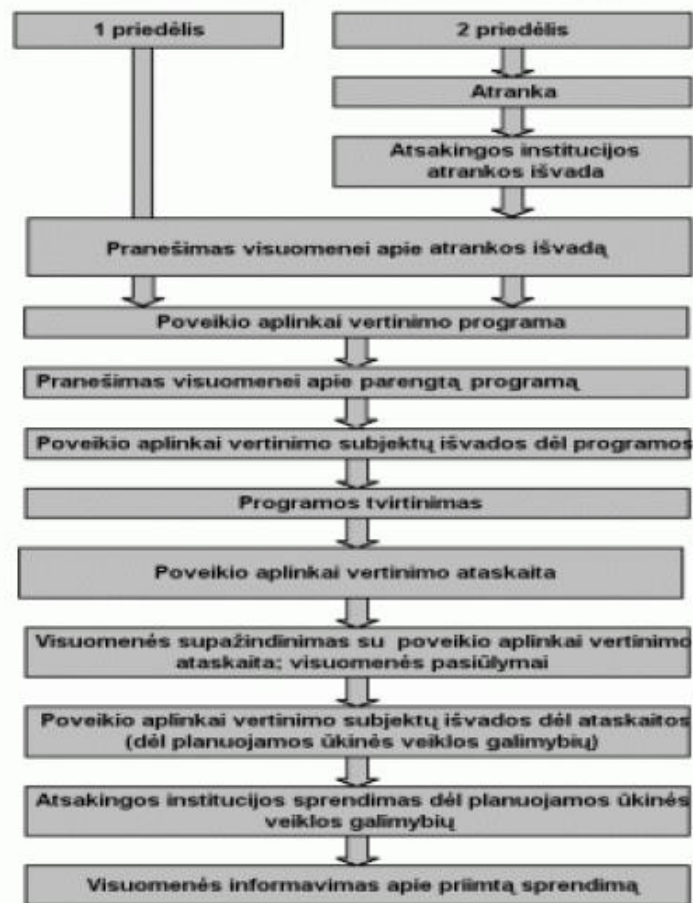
1 priedėlis

2 priedėlis

Atranka

Atsakingos institucijos atrankos išvada

Pranešimas visuomenei apie atrankos išvadą

Poveikio aplinkai vertinimo programa

Pranešimas visuomenei apie parengtą programą

Poveikio aplinkai vertinimo subjektų išvados dėl programos

Programos tvirtinimas

Poveikio aplinkai vertinimo ataskaita

Visuomenės supažindinimas su poveikio aplinkai vertinimo ataskaita; visuomenės pasiūlymai

Poveikio aplinkai vertinimo subjektų išvados dėl ataskaitos (dėl planuojamos ūkinės veiklos galimybių)

Atsakingos institucijos sprendimas dėl planuojamos ūkinės veiklos galimybių

Visuomenės informavimas apie priimtą sprendimą